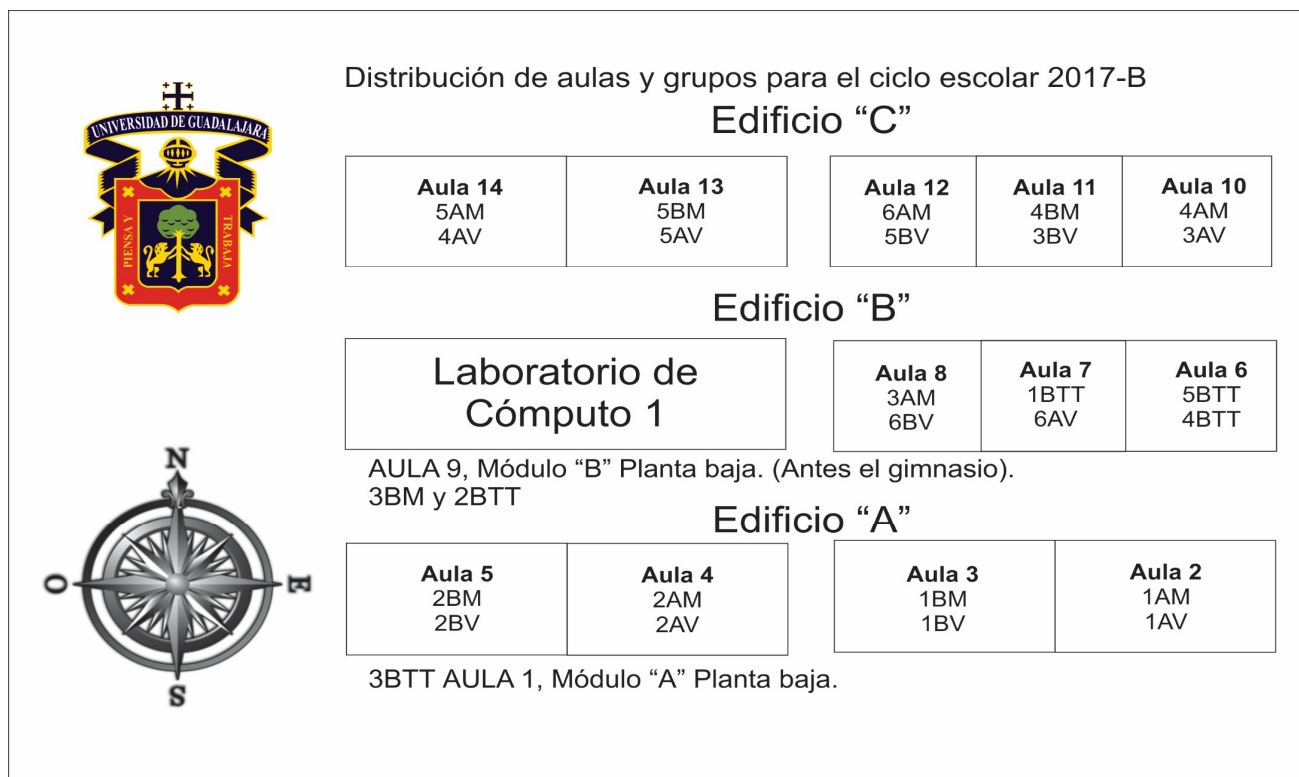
UNIVERSIDAD DE GUADALAJARA
PIENSA Y TRABAJA

Distribución de aulas y grupos para el ciclo escolar 2017-B

Edificio “C”

| Aula 14<br>5AM<br>4AV | Aula 13<br>5BM<br>5AV |
|---|---|

| Aula 12<br>6AM<br>5BV | Aula 11<br>4BM<br>3BV | Aula 10<br>4AM<br>3AV |
|---|---|---|

Edificio “B”

| Laboratorio de Cómputo 1 |
|---|

| Aula 8<br>3AM<br>6BV | Aula 7<br>1BTT<br>6AV | Aula 6<br>5BTT<br>4BTT |
|---|---|---|

AULA 9, Módulo “B” Planta baja. (Antes el gimnasio).
3BM y 2BTT

Edificio “A”

| Aula 5<br>2BM<br>2BV | Aula 4<br>2AM<br>2AV |
|---|---|

| Aula 3<br>1BM<br>1BV | Aula 2<br>1AM<br>1AV |
|---|---|

3BTT AULA 1, Módulo “A” Planta baja.

N
O
E
S